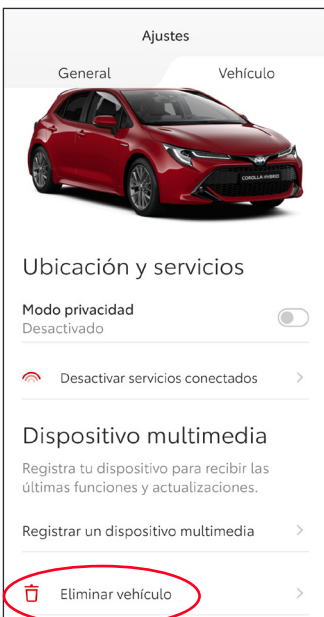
Ajustes

General

Vehículo

COROLLA HYBRID

Ubicación y servicios

Modo privacidad
Desactivado

Desactivar servicios conectados

Dispositivo multimedia

Registra tu dispositivo para recibir las últimas funciones y actualizaciones.

Registrar un dispositivo multimedia

Eliminar vehículo